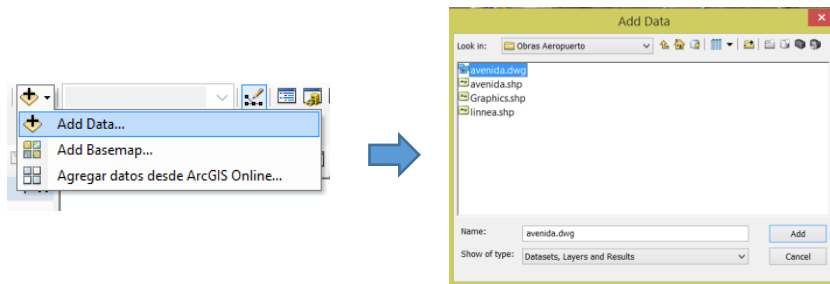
Add Data...
Add Basemap...
Agregar datos desde ArcGIS Online...

Add Data
Look in: Obras Aeropuerto
avenida.dwg
avenida.shp
Graphics.shp
linnea.shp
Name: avenida.dwg
Add
Show of type: Datasets, Layers and Results
Cancel